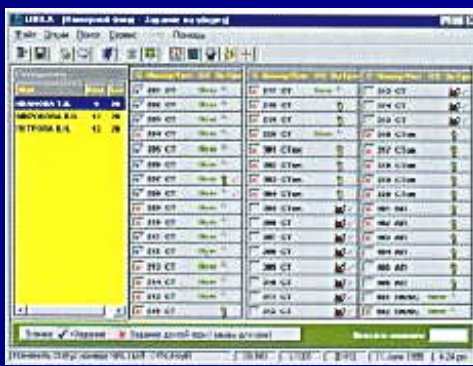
URSA [Номерной фонд - Задание на уборку]
Файл Отчеты Поиск Сервис Помощь

ИВАНОВА Т.А.
МИРОНОВА В.А.
ПЕТРОВА В.А.

201 СТ
202 СТ
203 СТ
204 СТ
205 СТ
206 СТ
207 СТ
208 СТ
209 СТ
210 СТ
211 СТ
212 СТ
213 СТ
214 СТ
215 СТ

216 СТ
217 СТ
218 СТ
219 СТ
301 СТлюк
302 СТ
303 СТ
304 СТ
305 СТлюк
306 СТ
307 СТ
308 СТ
309 СТ
310 СТ
311 СТ

312 СТ
313 СТ
314 СТ
315 СТ
316 СТ
317 СТ
318 СТ
319 СТ
320 СТ
401 АП
402 АП
403 АП
404 АП
405 АП
406 АП

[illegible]

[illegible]